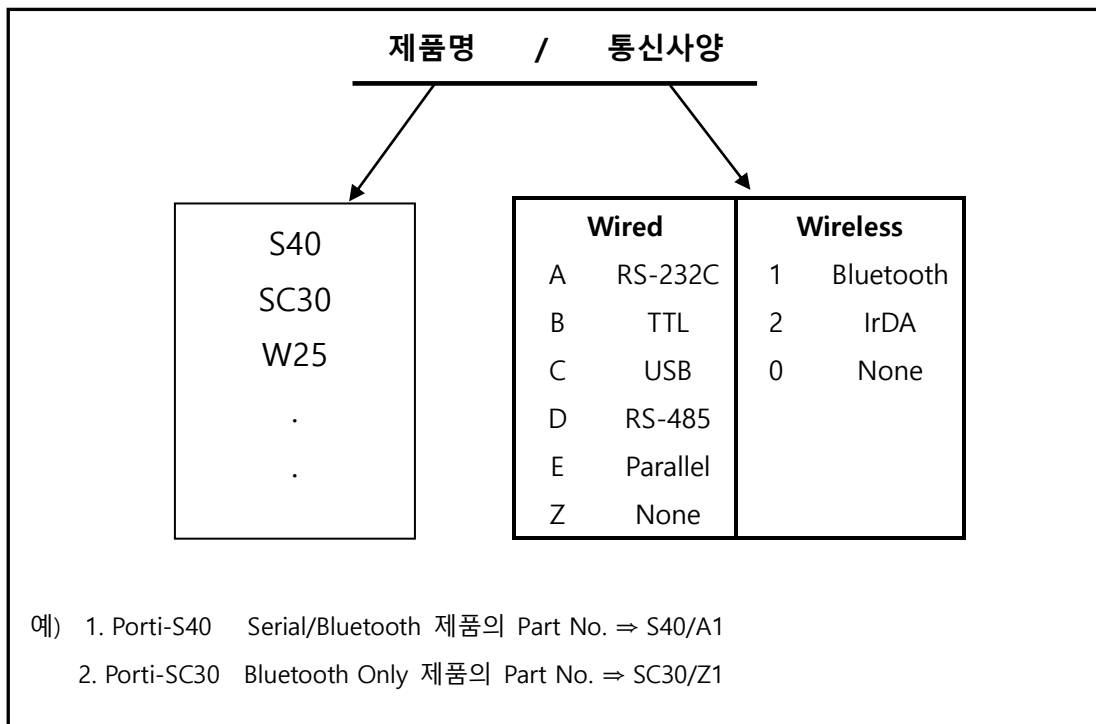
제품명 / 통신사양

S40
SC30
W25
.
.

| Wired | | Wireless | |
|---|---|---|---|
| A | RS-232C | 1 | Bluetooth |
| B | TTL | 2 | IrDA |
| C | USB | 0 | None |
| D | RS-485 | | |
| E | Parallel | | |
| Z | None | | |

예) 1. Porti-S40 Serial/Bluetooth 제품의 Part No. ⇒ S40/A1
2. Porti-SC30 Bluetooth Only 제품의 Part No. ⇒ SC30/Z1